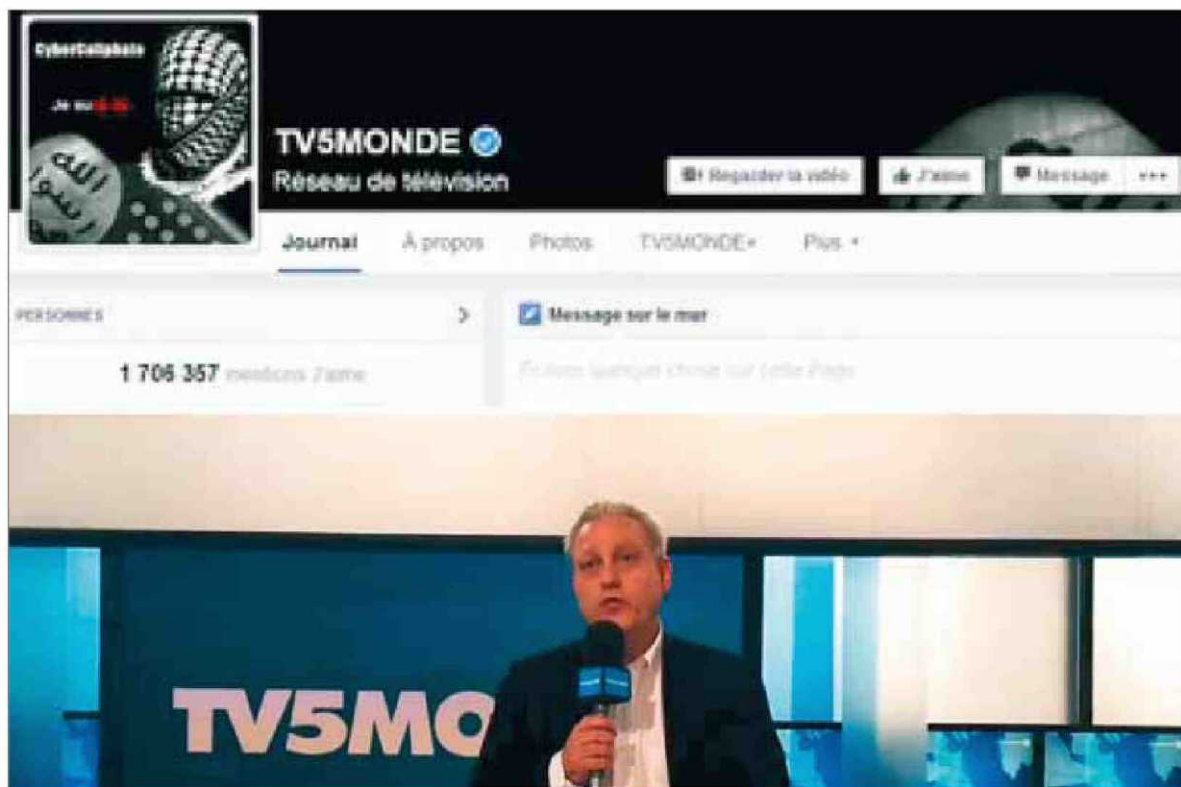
CyberCaliphate

Je suis IS

TV5MONDE

Réseau de télévision

Regarder la vidéo

J'aime

Message

•••

Journal

À propos

Photos

TV5MONDE+

Plus ▾

PERSONNES

>

Message sur le mur

1 706 357 mentions J'aime

Écrivez quelque chose sur cette Page

TV5MO